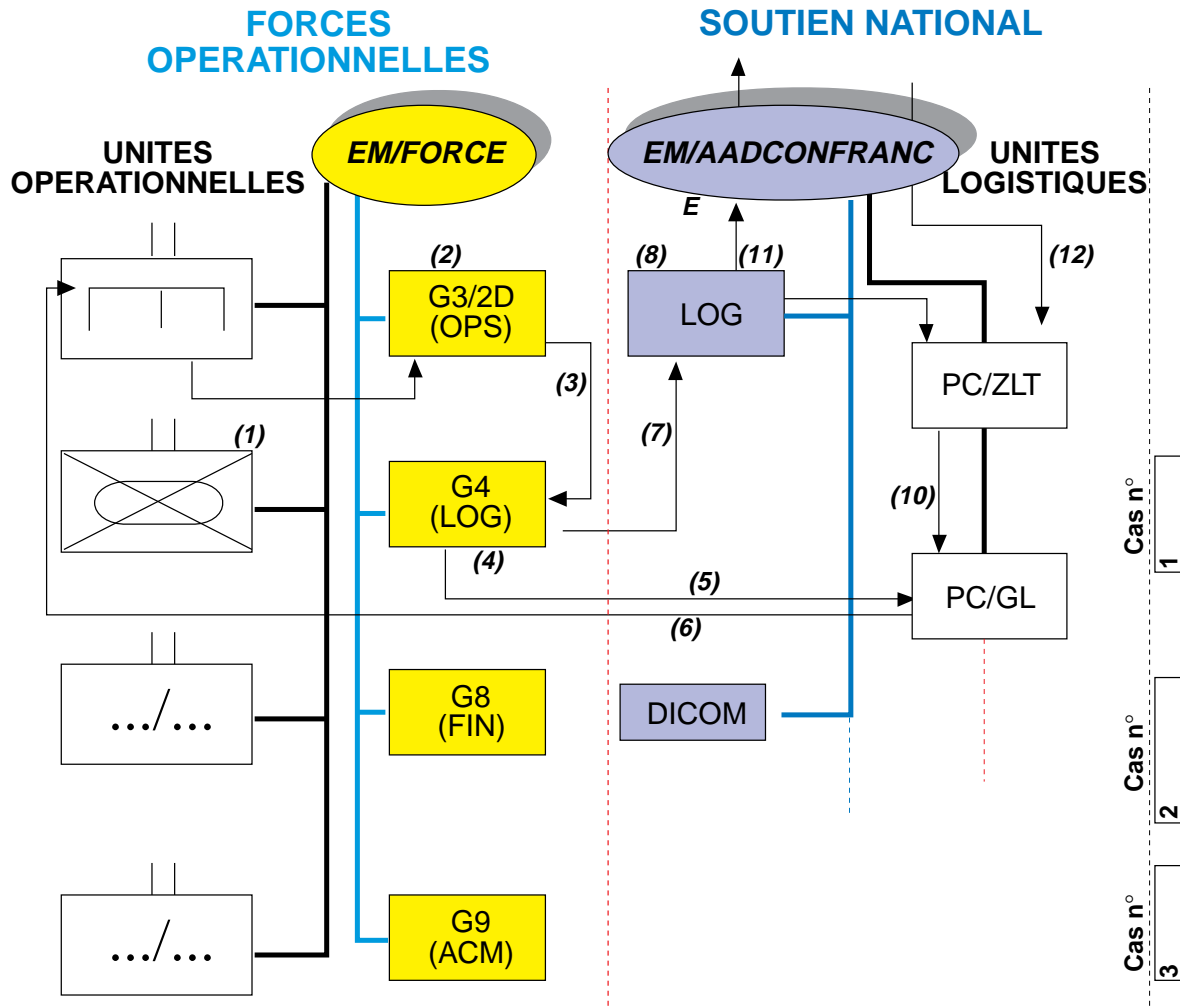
FORCES OPERATIONNELLES

SOUTIEN NATIONAL

UNITES OPERATIONNELLES

EM/FORCE

EM/AADCONFRANC

E

UNITES LOGISTIQUES

(2)

G3/2D (OPS)

(8)

(11)

LOG

(12)

PC/ZLT

(3)

(7)

(1)

G4 (LOG)

(10)

(4)

(5)

PC/GL

(6)

.../...

G8 (FIN)

DICOM

.../...

G9 (ACM)

Cas n° 1

Cas n° 2

Cas n° 3